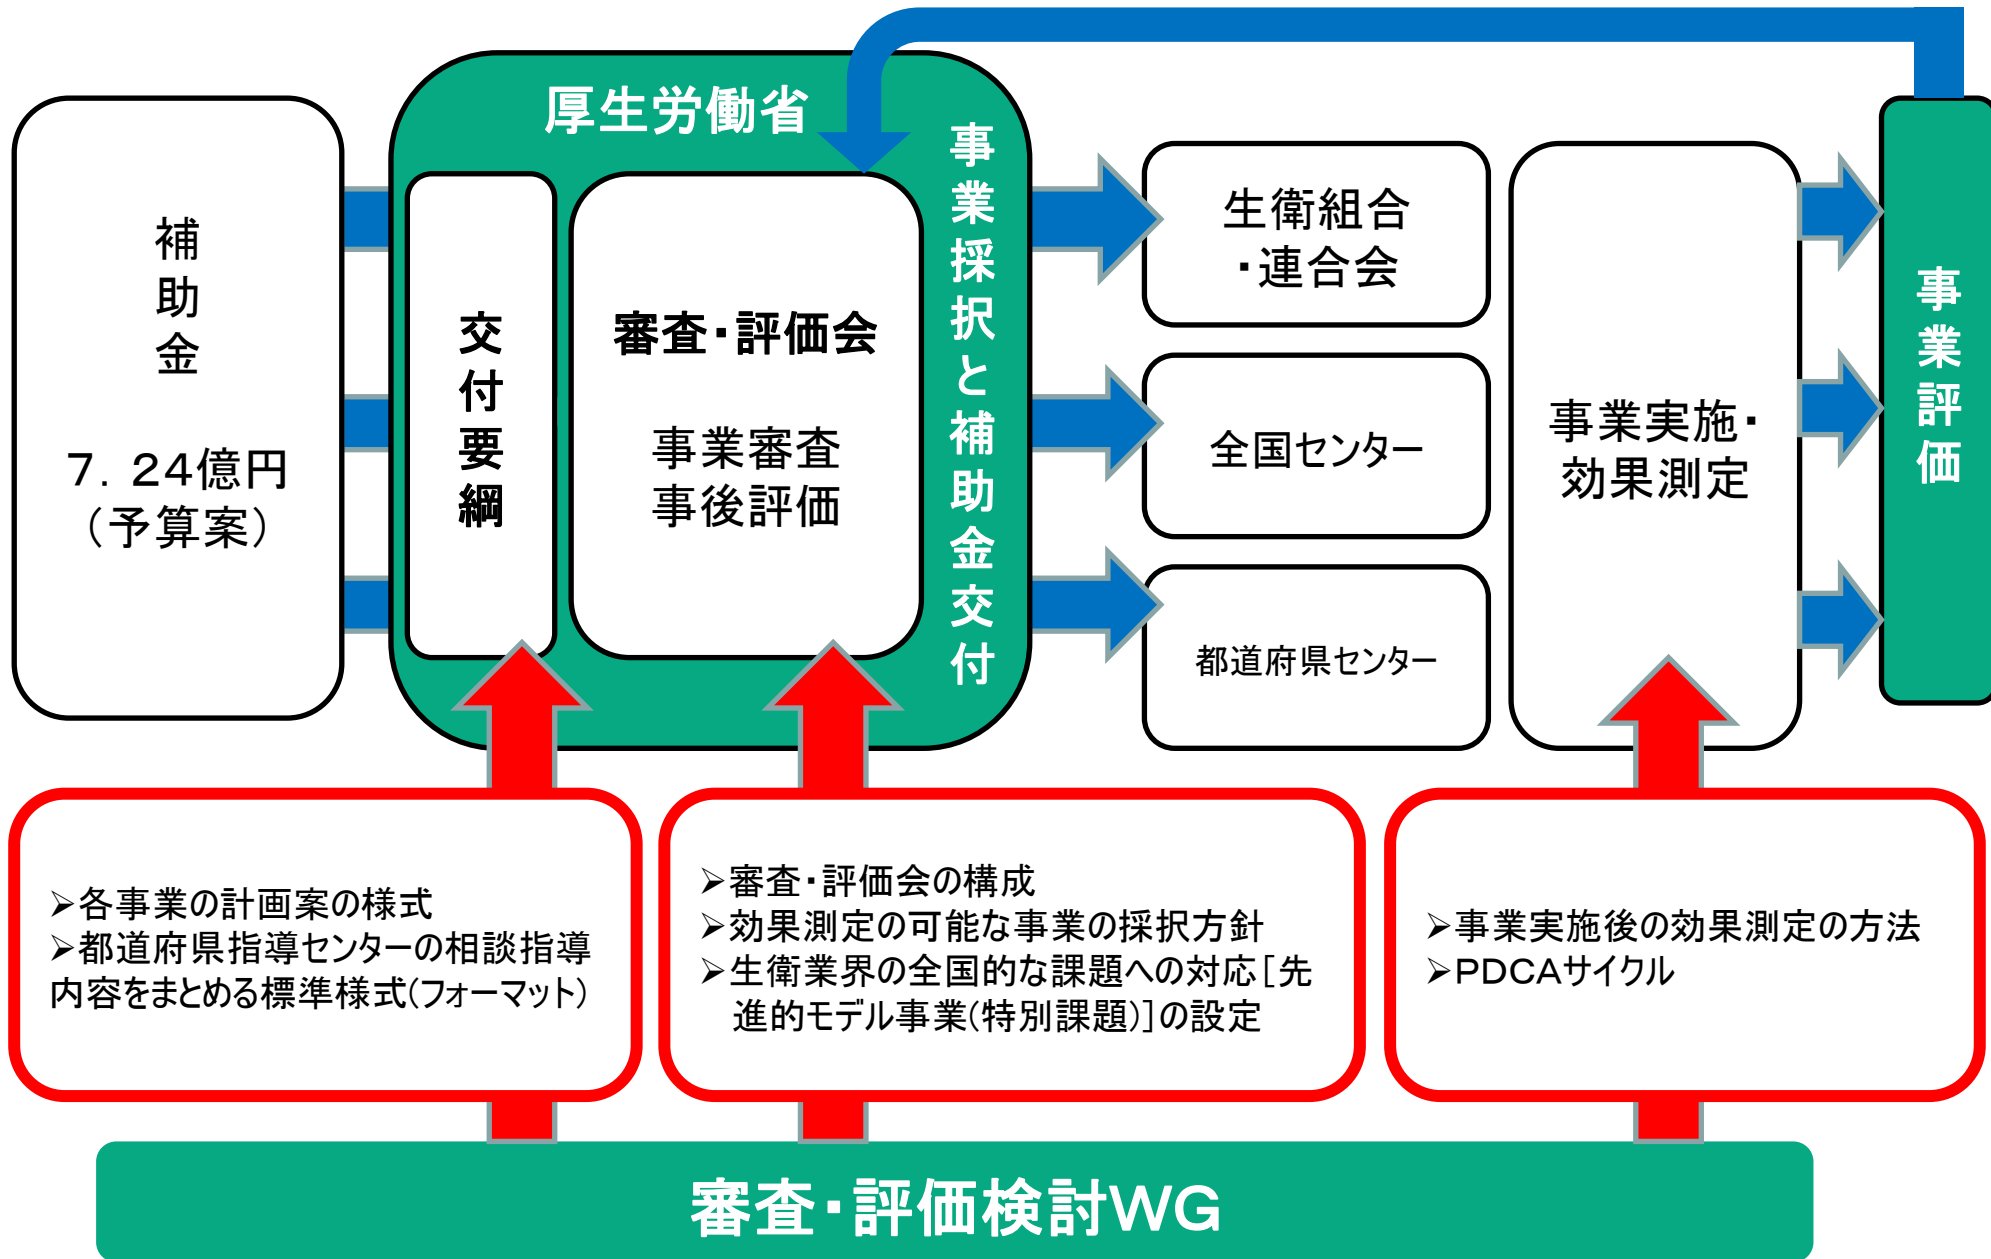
補助金

7．24億円（予算案）

厚生労働省

交付要綱

審査・評価会

事業審査
事後評価

事業採択と補助金交付

生衛組合・連合会

全国センター

都道府県センター

事業実施・効果測定

事業評価

➢各事業の計画案の様式
➢都道府県指導センターの相談指導内容をまとめる標準様式(フォーマット)

➢審査・評価会の構成
➢効果測定の可能な事業の採択方針
➢生衛業界の全国的な課題への対応［先進的モデル事業(特別課題)］の設定

➢事業実施後の効果測定の方法
➢PDCAサイクル

審査・評価検討WG